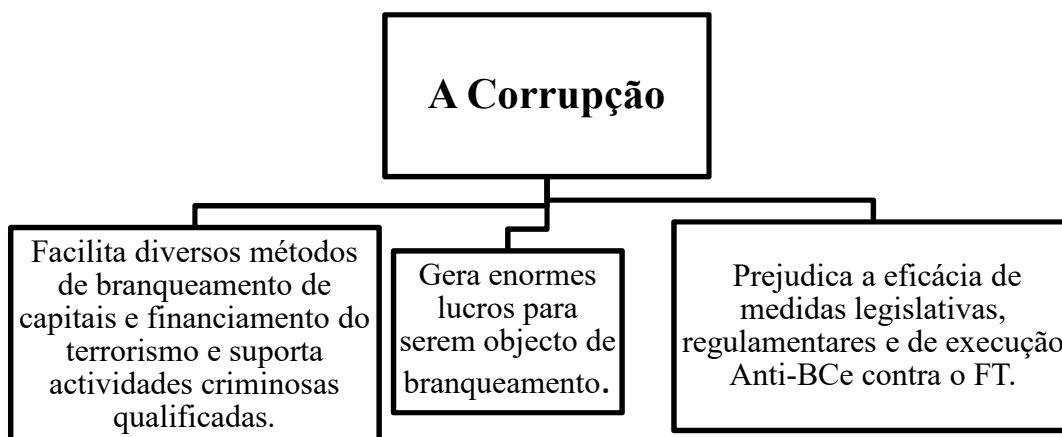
A Corrupção

Facilita diversos métodos de branqueamento de capitais e financiamento do terrorismo e suporta actividades criminosas qualificadas.

Gera enormes lucros para serem objecto de branqueamento.

Prejudica a eficácia de medidas legislativas, regulamentares e de execução Anti-BCe contra o FT.